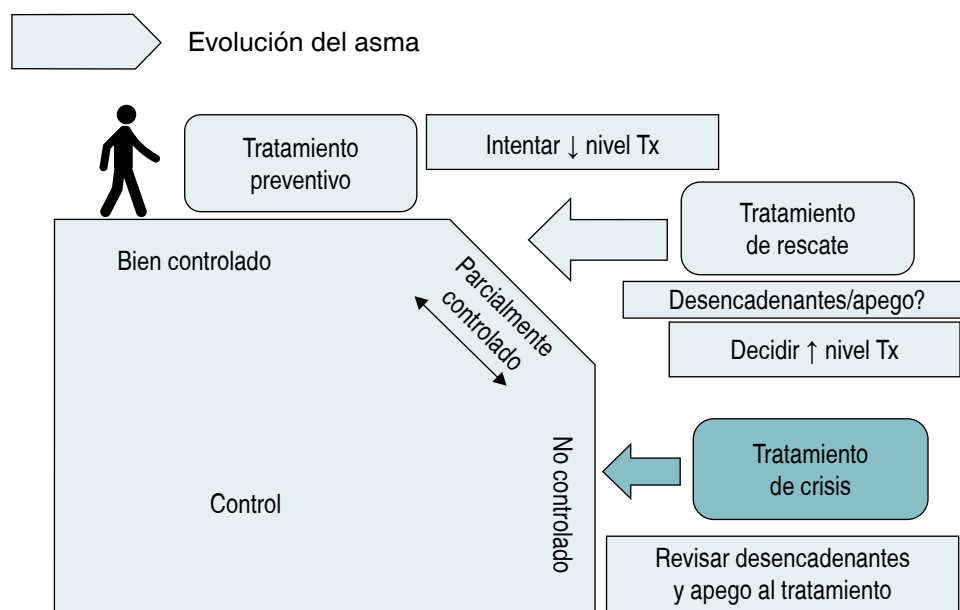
Evolución del asma

Tratamiento preventivo

Intentar ↓ nivel Tx

Tratamiento de rescate

Bien controlado

Parcialmente controlado

Desencadenantes/apego?

Decidir ↑ nivel Tx

No controlado

Tratamiento de crisis

Control

Revisar desencadenantes y apego al tratamiento